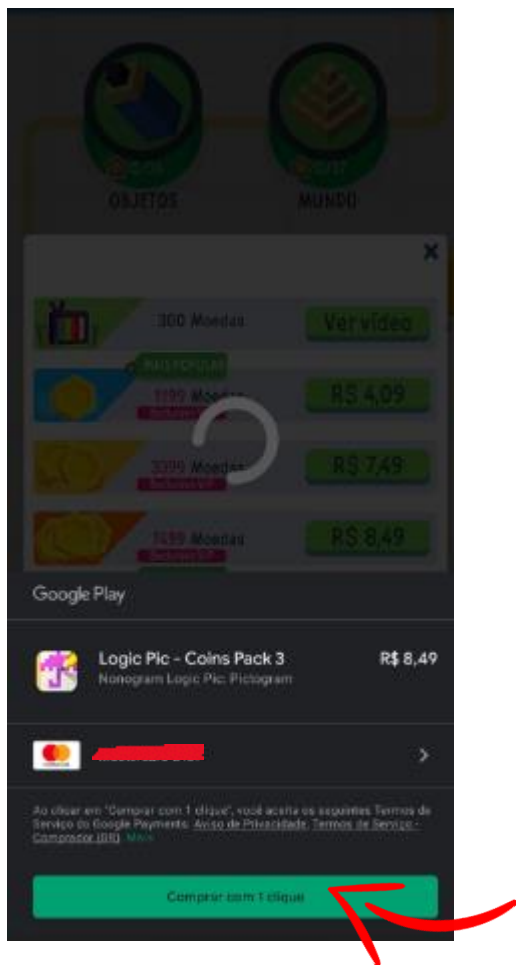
OBJETOS

MUNDO

300 Moedas

Ver vídeo

1199 Moedas

R$ 4,09

3399 Moedas

R$ 7,49

5499 Moedas

R$ 8,49

Google Play

Logic Pic - Coins Pack 3

Nonogram Logic Pic: Pictogram

R$ 8,49

Ao clicar em "Comprar com 1 clique", você aceita os seguintes Termos de Serviço do Google Payments: Aviso de Privacidade, Termos de Serviço - Comprador (BR). Mais

Comprar com 1 clique